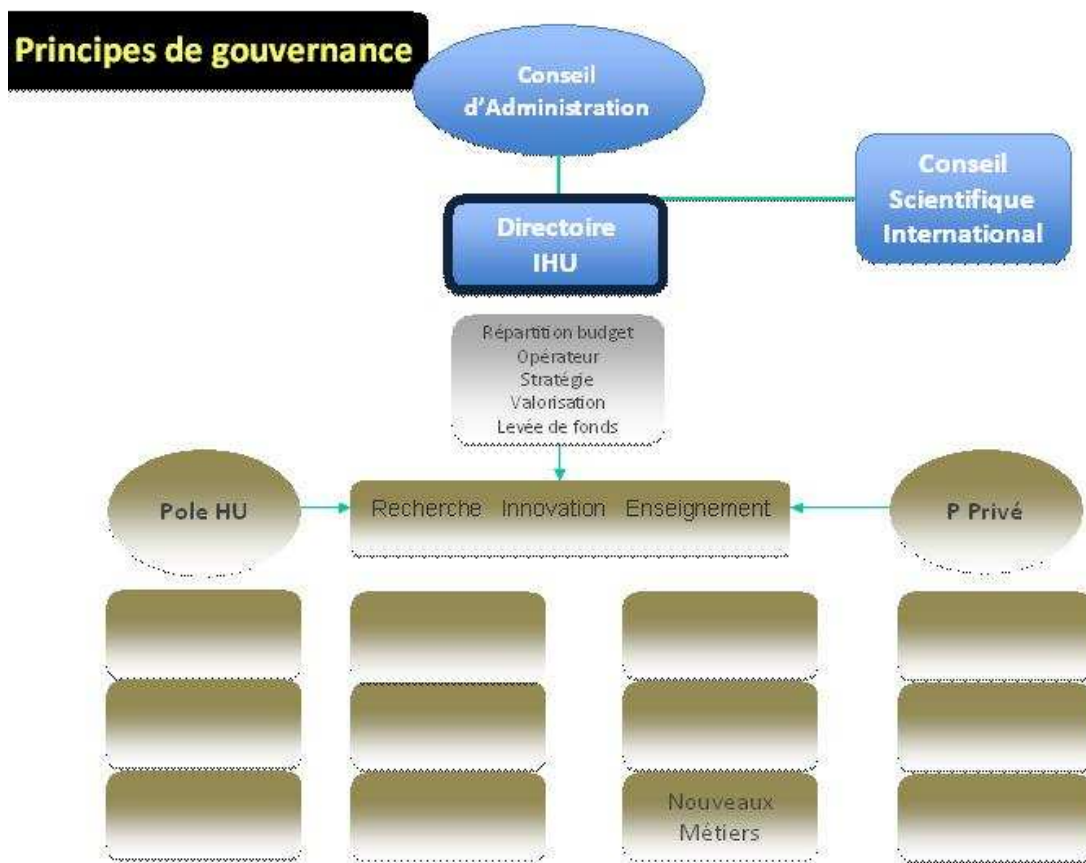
Principes de gouvernance

Conseil d'Administration

Conseil Scientifique International

Directoire IHU

Répartition budget
Opérateur
Stratégie
Valorisation
Levée de fonds

Pole HU

Recherche Innovation Enseignement

P Privé

Nouveaux Métiers